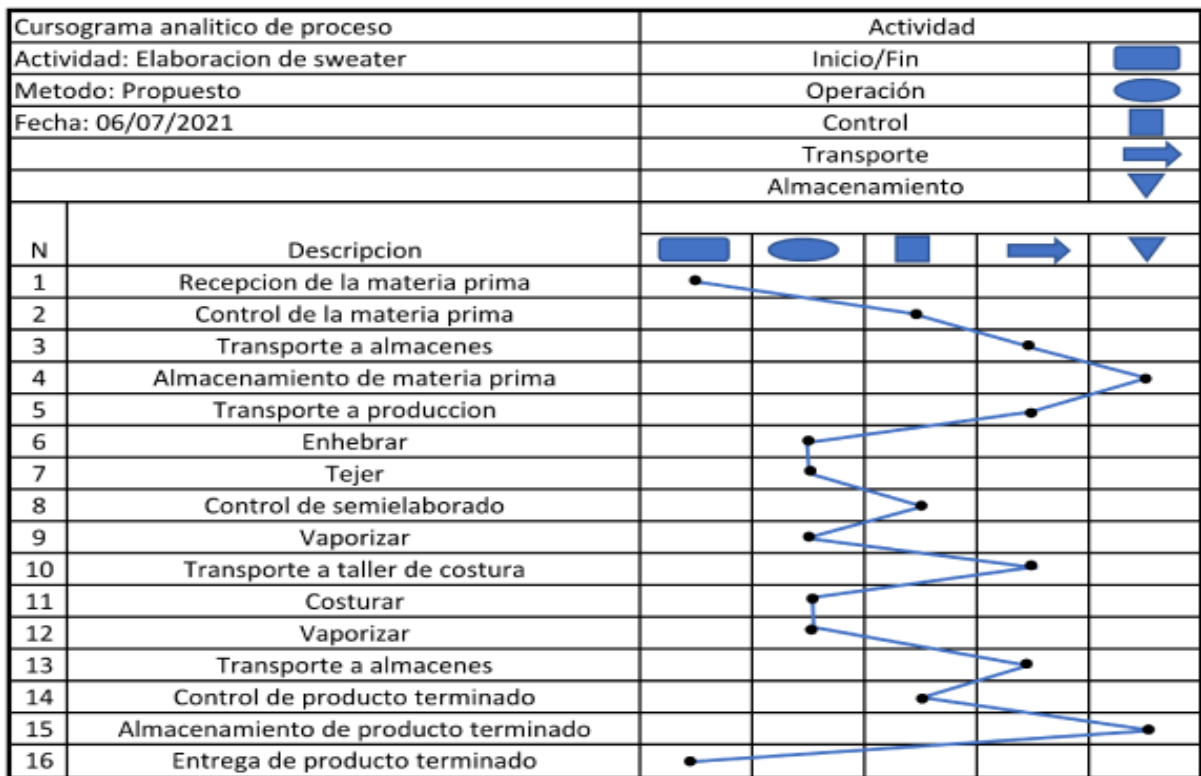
| Cursograma analitico de proceso | Actividad | |
|---|---|---|
| Actividad: Elaboracion de sweater | Inicio/Fin | |
| Metodo: Propuesto | Operación | |
| Fecha: 06/07/2021 | Control | |
| | Transporte | |
| | Almacenamiento | |

| N | Descripcion | | | | | |
|---|---|---|---|---|---|---|
| 1 | Recepcion de la materia prima | | | | | |
| 2 | Control de la materia prima | | | | | |
| 3 | Transporte a almacenes | | | | | |
| 4 | Almacenamiento de materia prima | | | | | |
| 5 | Transporte a produccion | | | | | |
| 6 | Enhebrar | | | | | |
| 7 | Tejer | | | | | |
| 8 | Control de semielaborado | | | | | |
| 9 | Vaporizar | | | | | |
| 10 | Transporte a taller de costura | | | | | |
| 11 | Costurar | | | | | |
| 12 | Vaporizar | | | | | |
| 13 | Transporte a almacenes | | | | | |
| 14 | Control de producto terminado | | | | | |
| 15 | Almacenamiento de producto terminado | | | | | |
| 16 | Entrega de producto terminado | | | | | |